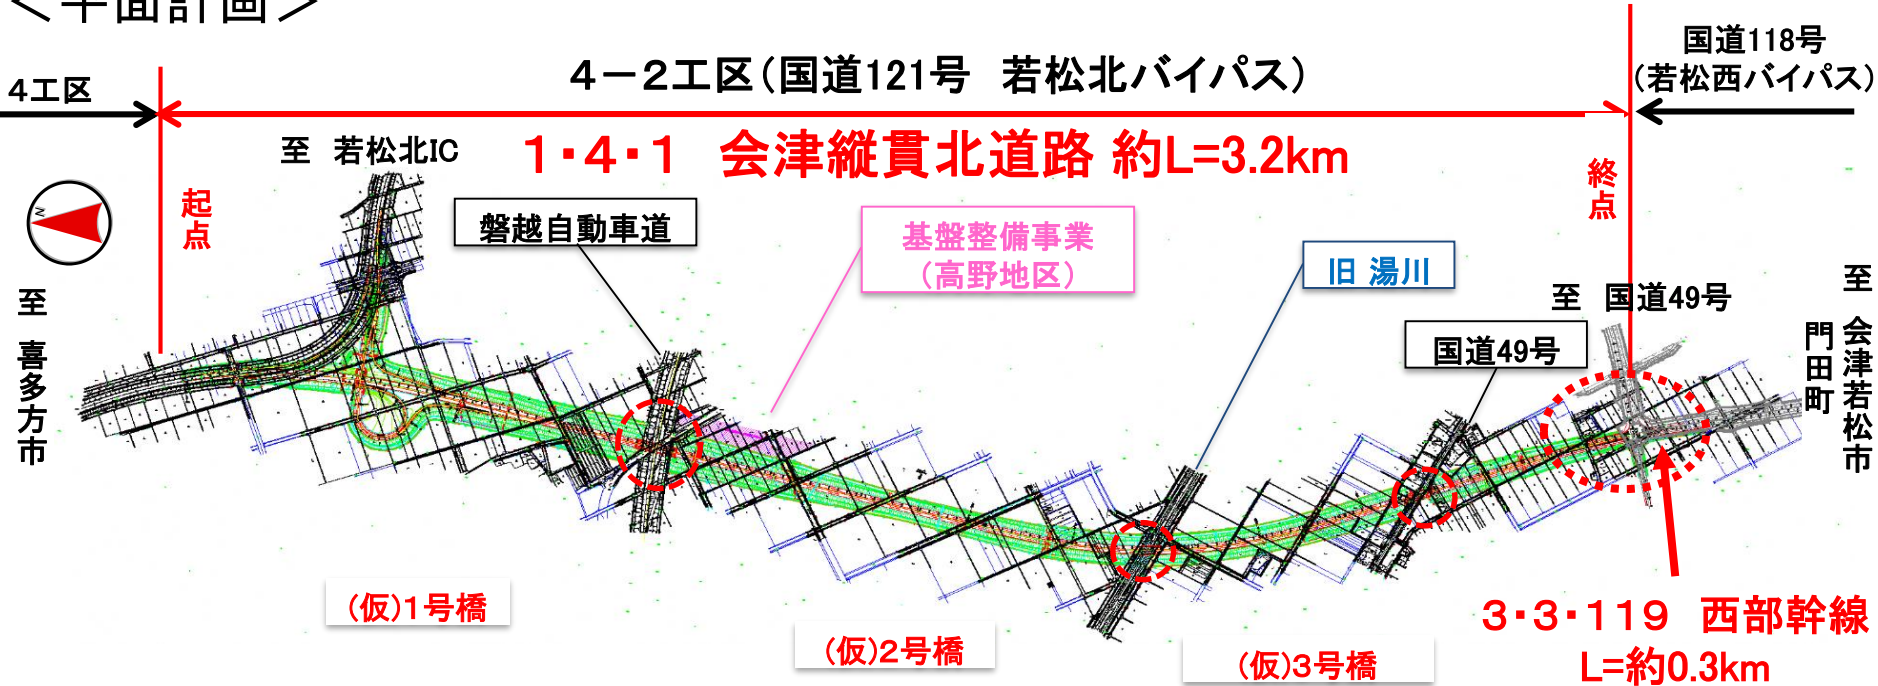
＜平面計画＞

4工区

4－2工区（国道121号　若松北バイパス）

国道118号
（若松西バイパス）

至　若松北IC

1･4･1　会津縦貫北道路 約L=3.2km

起点

終点

N

至　喜多方市

磐越自動車道

基盤整備事業
（高野地区）

旧 湯川

至　国道49号

国道49号

至　会津若松市門田町

（仮）1号橋

（仮）2号橋

（仮）3号橋

3･3･119　西部幹線
L=約0.3km